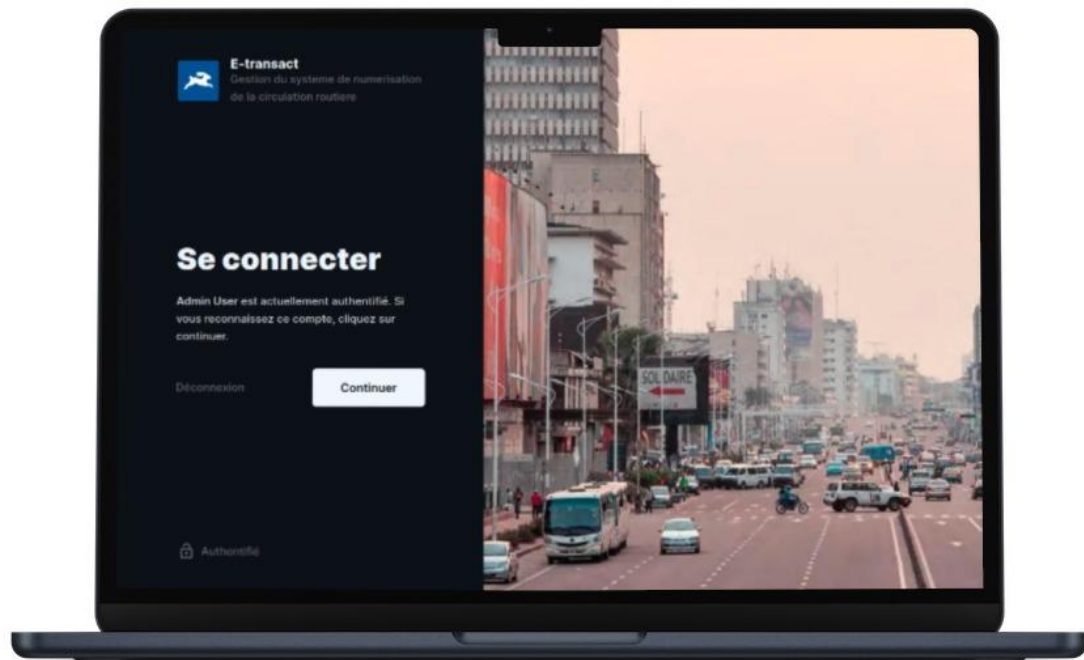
E-transact
Gestion du systeme de numerisation de la circulation routiere

Se connecter

Admin User est actuellement authentifié. Si vous reconnaissez ce compte, cliquez sur continuer.

Déconnexion

Continuer

Authentifié

SOL DAIRE